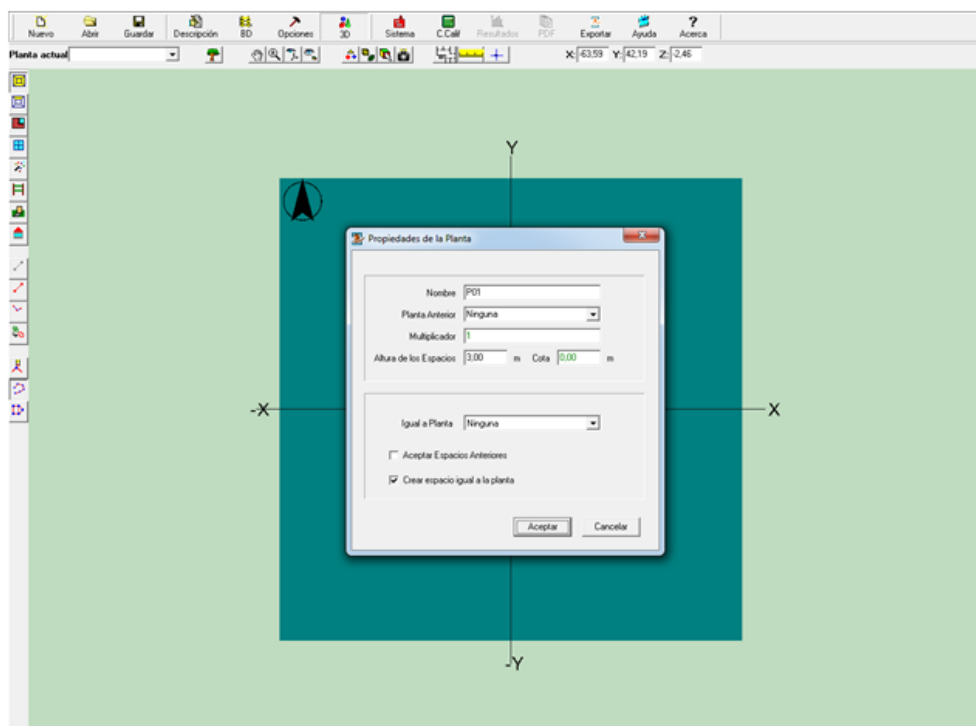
Nuevo Abrir Guardar Descripción BD Opciones 3D Sistema C.Calif Resultados PDF Exportar Ayuda Acerca

Planta actual

X: -63,59 Y: 42,19 Z: 2,46

Y

-X

X

-Y

Propiedades de la Planta

Nombre P01

Planta Anterior Ninguna

Multiplicador 1

Altura de los Espacios 3,00 m Cota 0,00 m

Igual a Planta Ninguna

Aceptar Espacios Anteriores

Crear espacio igual a la planta

Aceptar Cancelar